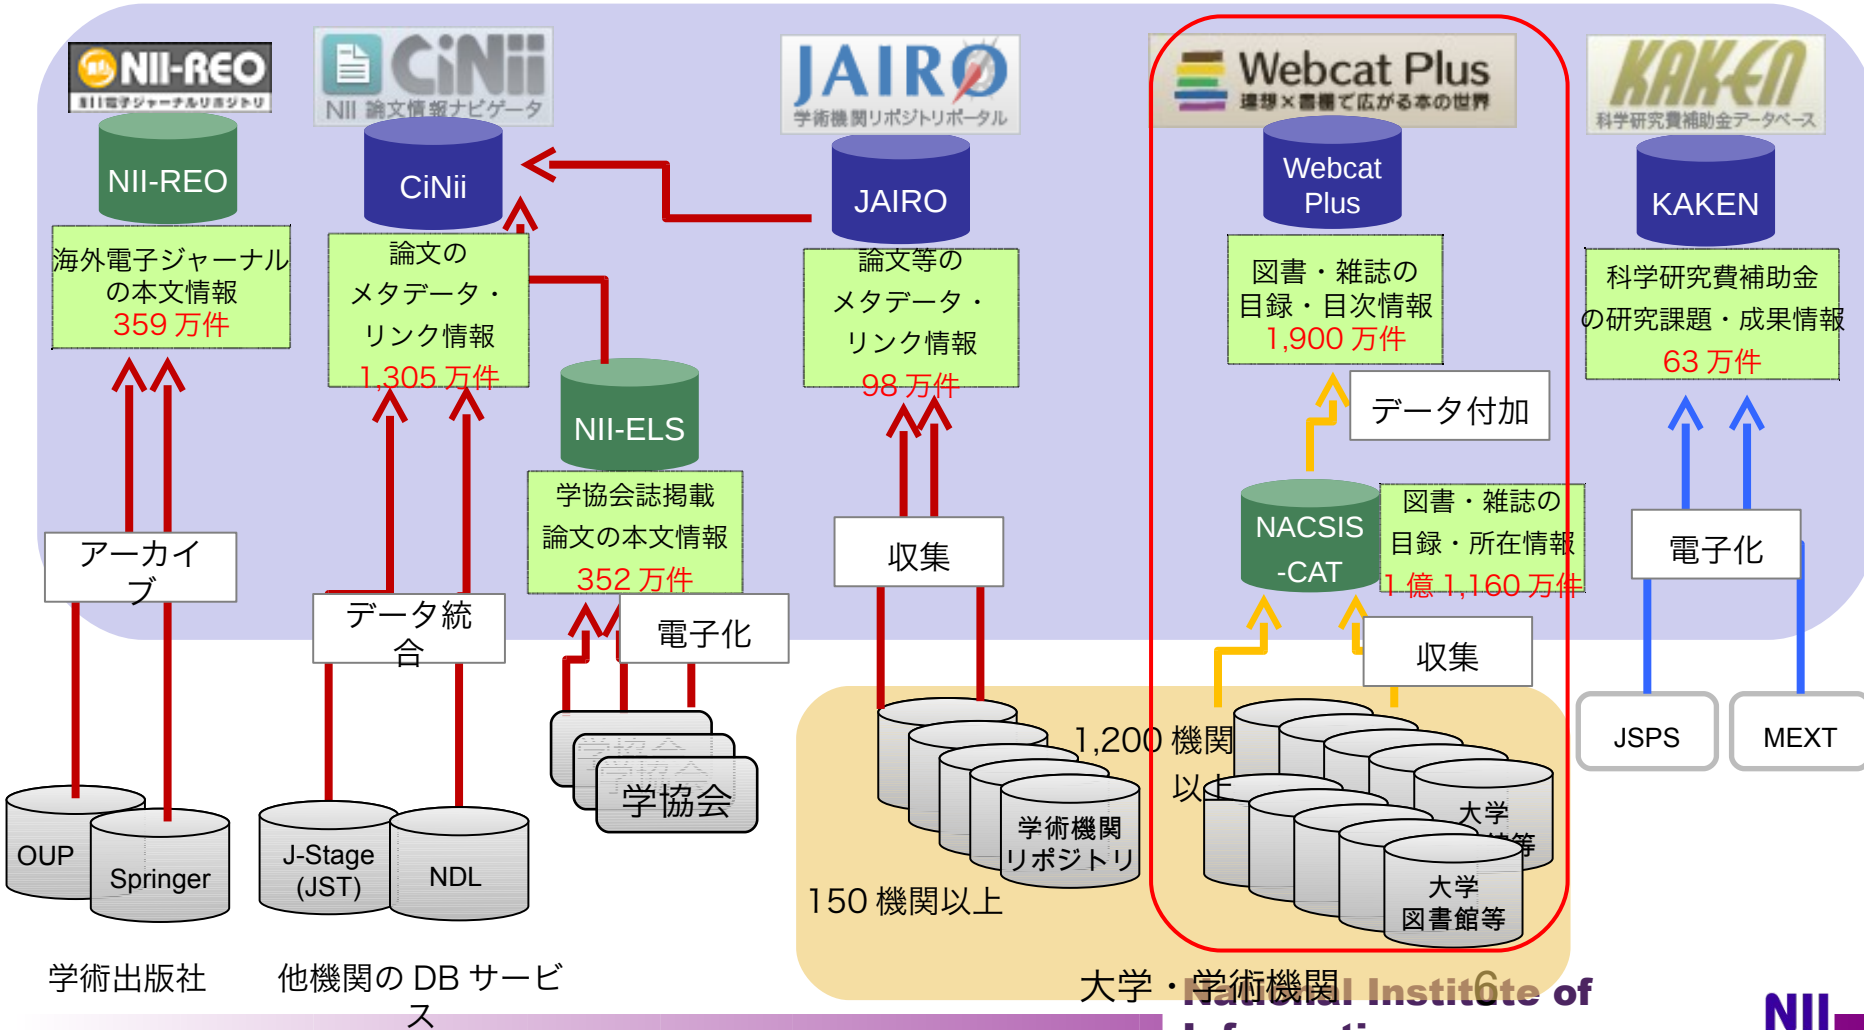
NII-REO
電子ジャーナルリポジトリ

CiNii
NII 論文情報ナビゲータ

JAIRO
学術機関リポジトリポータル

Webcat Plus
連想×書棚で広がる本の世界

KAKEN
科学研究費補助金データベース

NII-REO

海外電子ジャーナルの本文情報
359 万件

CiNii

論文のメタデータ・リンク情報
1,305 万件

NII-ELS

学協会誌掲載論文の本文情報
352 万件

JAIRO

論文等のメタデータ・リンク情報
98 万件

Webcat Plus

図書・雑誌の目録・目次情報
1,900 万件

データ付加

NACSIS-CAT

図書・雑誌の目録・所在情報
1 億 1,160 万件

KAKEN

科学研究費補助金の研究課題・成果情報
63 万件

アーカイブ

データ統合

電子化

収集

収集

電子化

OUP

Springer

J-Stage (JST)

NDL

学協会

学術機関リポジトリ

1,200 機関以上

大学等

大学図書館等

150 機関以上

JSPS

MEXT

学術出版社

他機関の DB サービス

大学・学術機関

National Institute of Information

6

NII